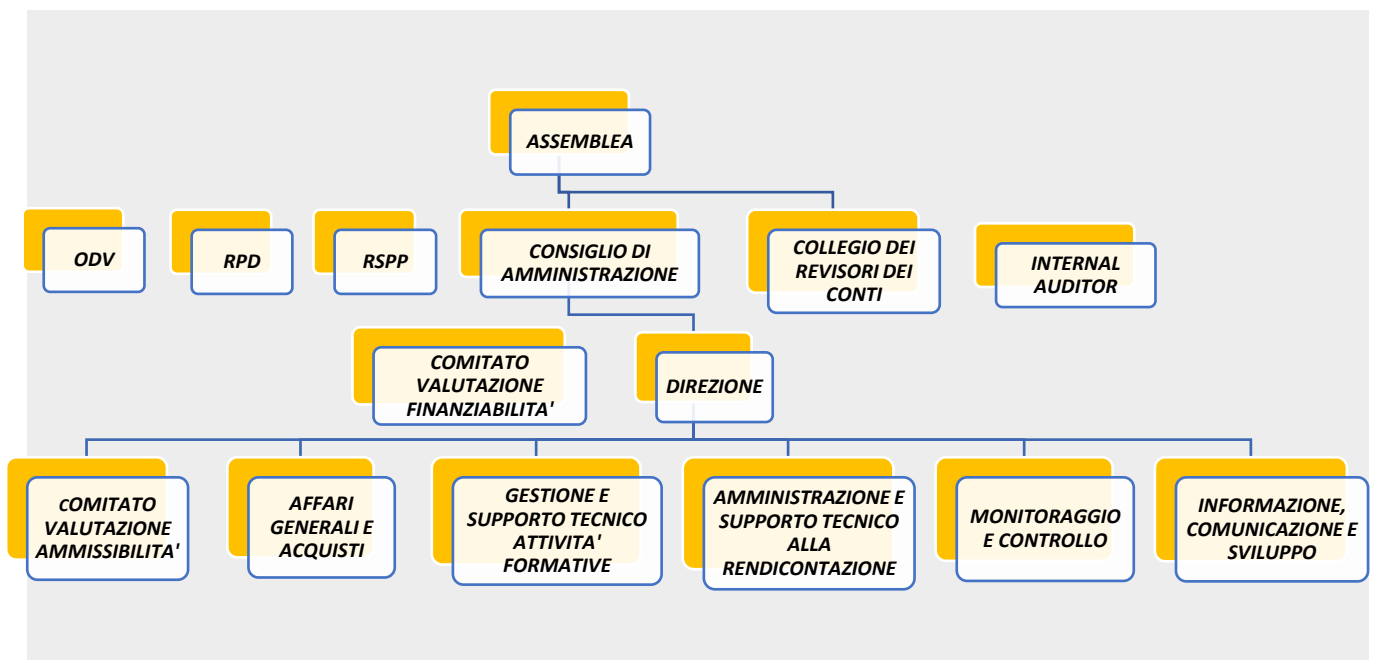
ASSEMBLEA

ODV

RPD

RSPP

CONSIGLIO DI AMMINISTRAZIONE

COLLEGIO DEI REVISORI DEI CONTI

INTERNAL AUDITOR

COMITATO VALUTAZIONE FINANZIABILITA'

DIREZIONE

COMITATO VALUTAZIONE AMMISSIBILITA'

AFFARI GENERALI E ACQUISTI

GESTIONE E SUPPORTO TECNICO ATTIVITA' FORMATIVE

AMMINISTRAZIONE E SUPPORTO TECNICO ALLA RENDICONTAZIONE

MONITORAGGIO E CONTROLLO

INFORMAZIONE, COMUNICAZIONE E SVILUPPO